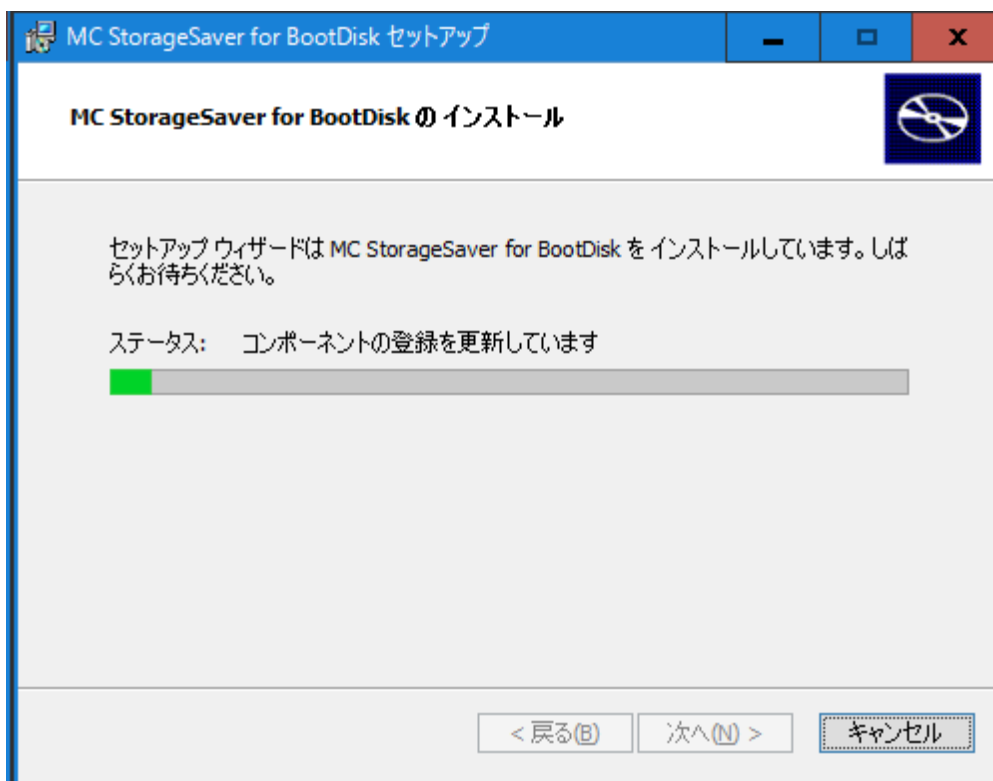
MC StorageSaver for BootDisk セットアップ

MC StorageSaver for BootDisk の インストール

セットアップ ウィザードは MC StorageSaver for BootDisk を インストールしています。しばらくお待ちください。

ステータス: コンポーネントの登録を更新しています

< 戻る(B) 次へ(N) > キャンセル